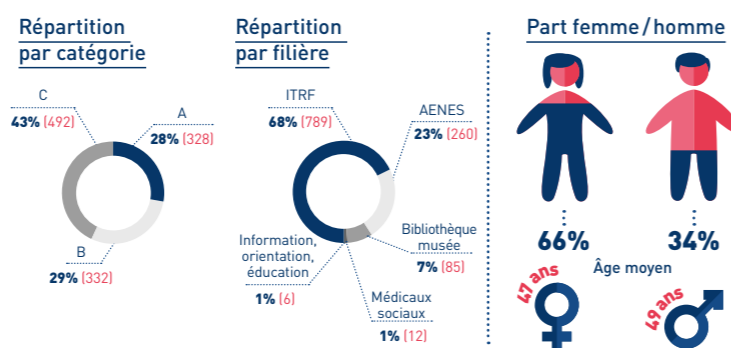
Répartition par catégorie

C
43% (492)

A
28% (328)

B
29% (332)

Répartition par filière

ITRF
68% (789)

AENES
23% (260)

Bibliothèque musée
7% (85)

Information, orientation, éducation
1% (6)

Médicaux sociaux
1% (12)

Part femme / homme

66%

34%

Âge moyen

47 ans

49 ans